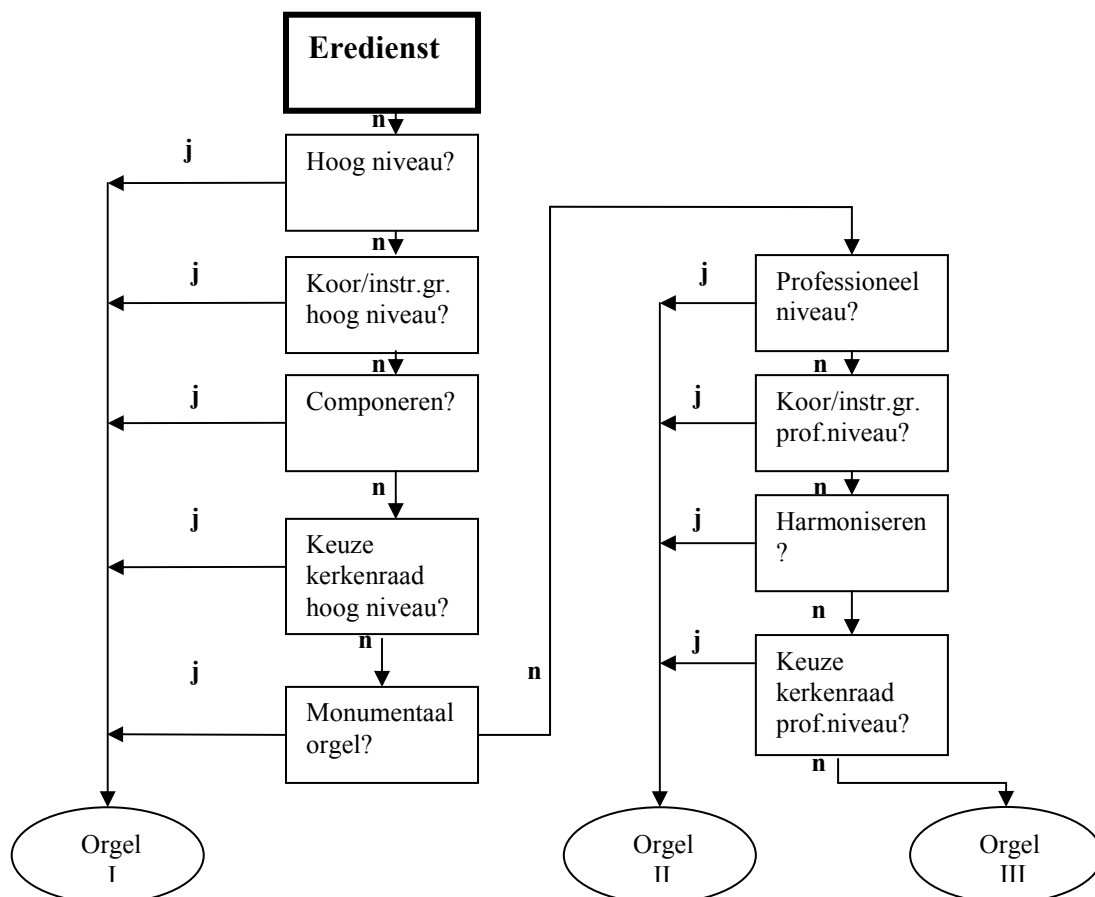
Eredienst

n

j

Hoog niveau?

n

j

Koor/instr.gr. hoog niveau?

n

j

Componeren?

n

j

Keuze kerkenraad hoog niveau?

n

j

Monumentaal orgel?

n

j

Professioneel niveau?

n

j

Koor/instr.gr. prof.niveau?

n

j

Harmoniseren ?

n

j

Keuze kerkenraad prof.niveau?

n

Orgel I

Orgel II

Orgel III